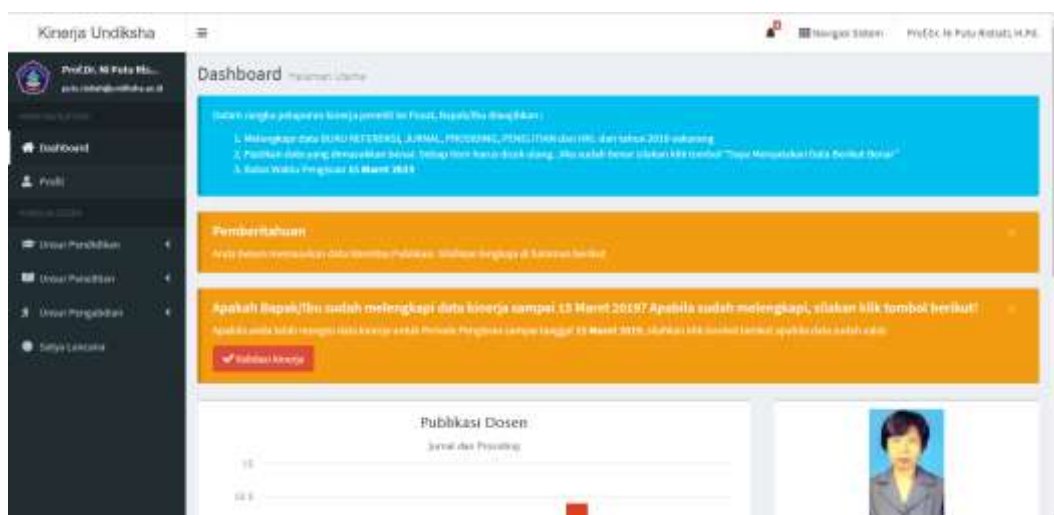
Kinerja Undiksha

≡

Navigasi Sistem

Prof.Dr. Ni Putu Ristiati, M.Pd.

Prof.Dr. Ni Putu Ris...

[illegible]

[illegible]

Dashboard

Profil

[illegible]

Unsur Pendidikan

Unsur Penelitian

Unsur Pengabdian

Satya Lencana

Dashboard Halaman Utama

Dalam rangka pelaporan kinerja peneliti ke Pusat, Bapak/Ibu diwajibkan :

1. Melengkapi data BUKU REFERENSI, JURNAL, PROSIDING, PENELITIAN dan HKI, dari tahun 2016-sekarang
2. Pastikan data yang dimasukkan benar. Setiap item harus dicek ulang. Jika sudah benar silakan klik tombol "Saya Menyatakan Data Berikut Benar"
3. Batas Waktu Pengisian 15 Maret 2019

Pemberitahuan

Anda belum memasukkan data Identitas Publikasi. Silahkan lengkapi di halaman berikut

×

Apakah Bapak/Ibu sudah melengkapi data kinerja sampai 15 Maret 2019? Apabila sudah melengkapi, silakan klik tombol berikut!

×

Apabila anda telah mengisi data kinerja untuk Periode Pengisian sampai tanggal 15 Maret 2019, silahkan klik tombol berikut apabila data sudah valid.

✔ Validasi Kinerja

Publikasi Dosen

Jurnal dan Prosiding

15

12.5